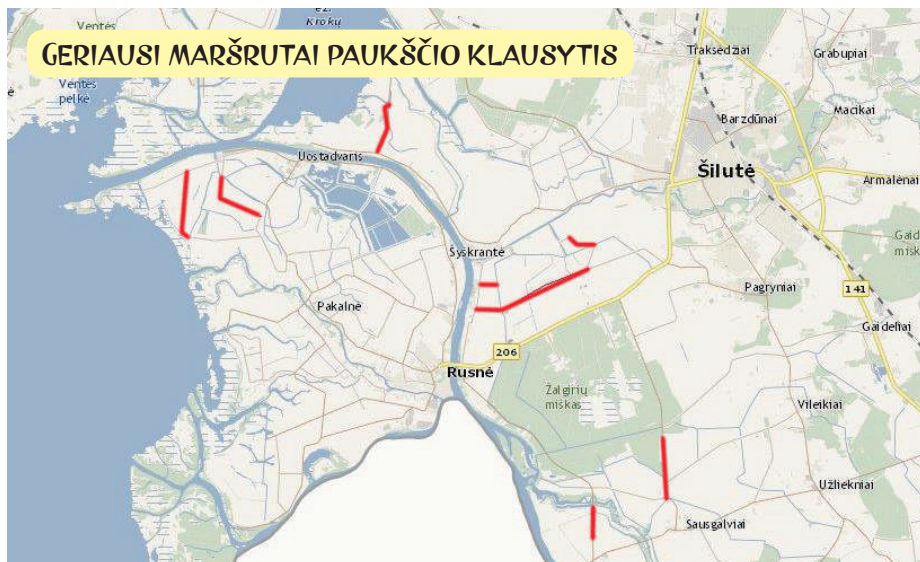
GERIAUSI MARŠRUTAI PAUKŠČIO KLAUSYTIS

Ventės

ež. Krokų

Ventės pelkė

Traksėdžiai

Grabupiai

Barzdūnai

Macikai

Uostadvaris

Šilutė

Armalėnai

Šyškrantė

Gaid miškas

Pagryniai

141

Pakalnė

Gaideliai

206

Rusnė

Žalgirių miškas

Vileikiai

Užhekniai

Sausgalviai